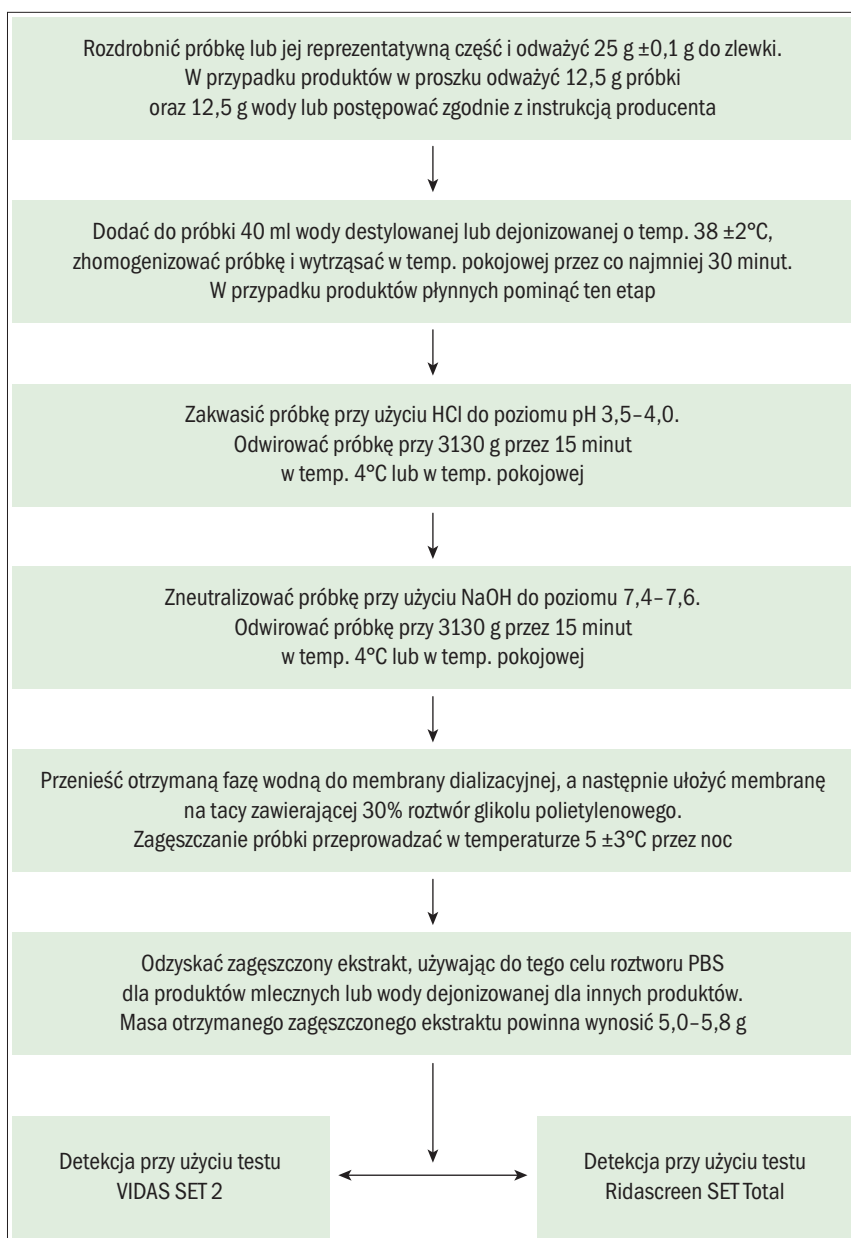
Rozdrobnić próbkę lub jej reprezentatywną część i odważyć 25 g ±0,1 g do zlewki. W przypadku produktów w proszku odważyć 12,5 g próbki oraz 12,5 g wody lub postępować zgodnie z instrukcją producenta

Dodać do próbki 40 ml wody destylowanej lub dejonizowanej o temp. 38 ±2°C, zhomogenizować próbkę i wytrząsać w temp. pokojowej przez co najmniej 30 minut. W przypadku produktów płynnych pominąć ten etap

Zakwasić próbkę przy użyciu HCl do poziomu pH 3,5–4,0. Odwirować próbkę przy 3130 g przez 15 minut w temp. 4°C lub w temp. pokojowej

Zneutralizować próbkę przy użyciu NaOH do poziomu 7,4–7,6. Odwirować próbkę przy 3130 g przez 15 minut w temp. 4°C lub w temp. pokojowej

Przenieść otrzymaną fazę wodną do membrany dializacyjnej, a następnie ułożyć membranę na tacy zawierającej 30% roztwór glikolu polietylenowego. Zagęszczanie próbki przeprowadzać w temperaturze 5 ±3°C przez noc

Odzyskać zagęszczony ekstrakt, używając do tego celu roztworu PBS dla produktów mlecznych lub wody dejonizowanej dla innych produktów. Masa otrzymanego zagęszczonego ekstraktu powinna wynosić 5,0–5,8 g

Detekcja przy użyciu testu VIDAS SET 2

Detekcja przy użyciu testu Ridascreen SET Total